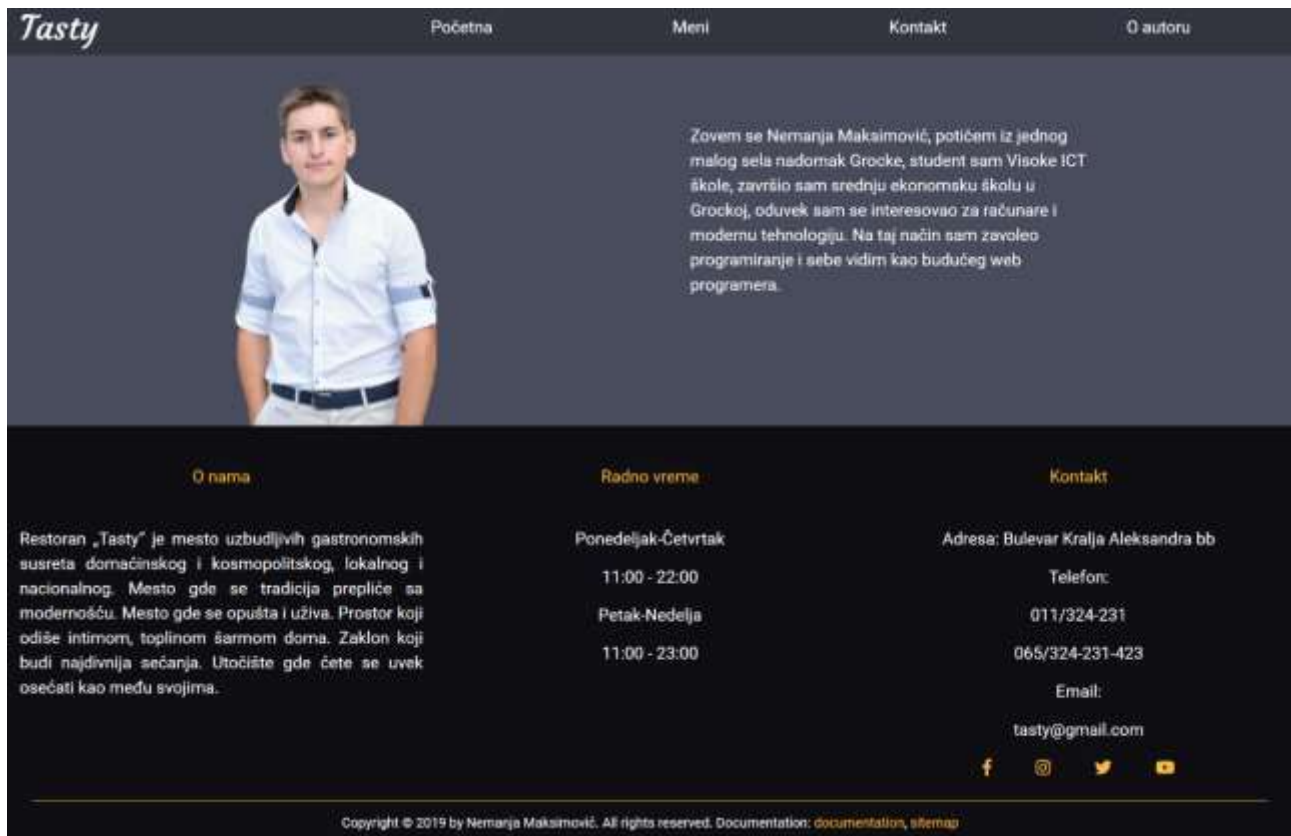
Tasty

Početna

Meni

Kontakt

O autoru

Zovem se Nemanja Maksimović, potičem iz jednog malog sela nadomak Grocke, student sam Visoke ICT škole, završio sam srednju ekonomsku školu u Grockoj, oduvek sam se interesovao za računare i modernu tehnologiju. Na taj način sam zavoleo programiranje i sebe vidim kao budućeg web programera.

O nama

Restoran „Tasty" je mesto uzbudljivih gastronomskih susreta domaćinskog i kosmopolitskog, lokalnog i nacionalnog. Mesto gde se tradicija preplиće sa modernošću. Mesto gde se opušta i uživa. Prostor koji odiše intimom, toplinom šarmom doma. Zaklon koji budi najdivnija sećanja. Utočište gde ćete se uvek osećati kao među svojima.

Radno vreme

Ponedeljak-Četvrtak

11:00 - 22:00

Petak-Nedelja

11:00 - 23:00

Kontakt

Adresa: Bulevar Kralja Aleksandra bb

Telefon:

011/324-231

065/324-231-423

Email:

tasty@gmail.com

Copyright © 2019 by Nemanja Maksimović. All rights reserved. Documentation: documentation, sitemap